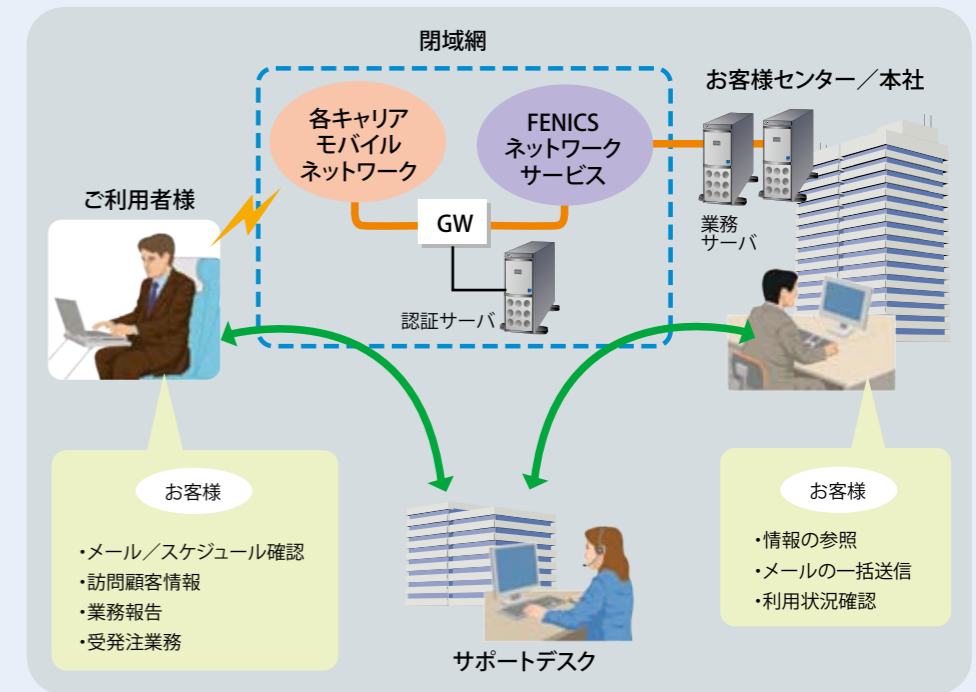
閉域網

各キャリア
モバイル
ネットワーク

FENICS
ネットワーク
サービス

お客様センター／本社

ご利用者様

GW

業務
サーバ

認証サーバ

お客様

・メール／スケジュール確認
・訪問顧客情報
・業務報告
・受発注業務

お客様

・情報の参照
・メールの一括送信
・利用状況確認

サポートデスク